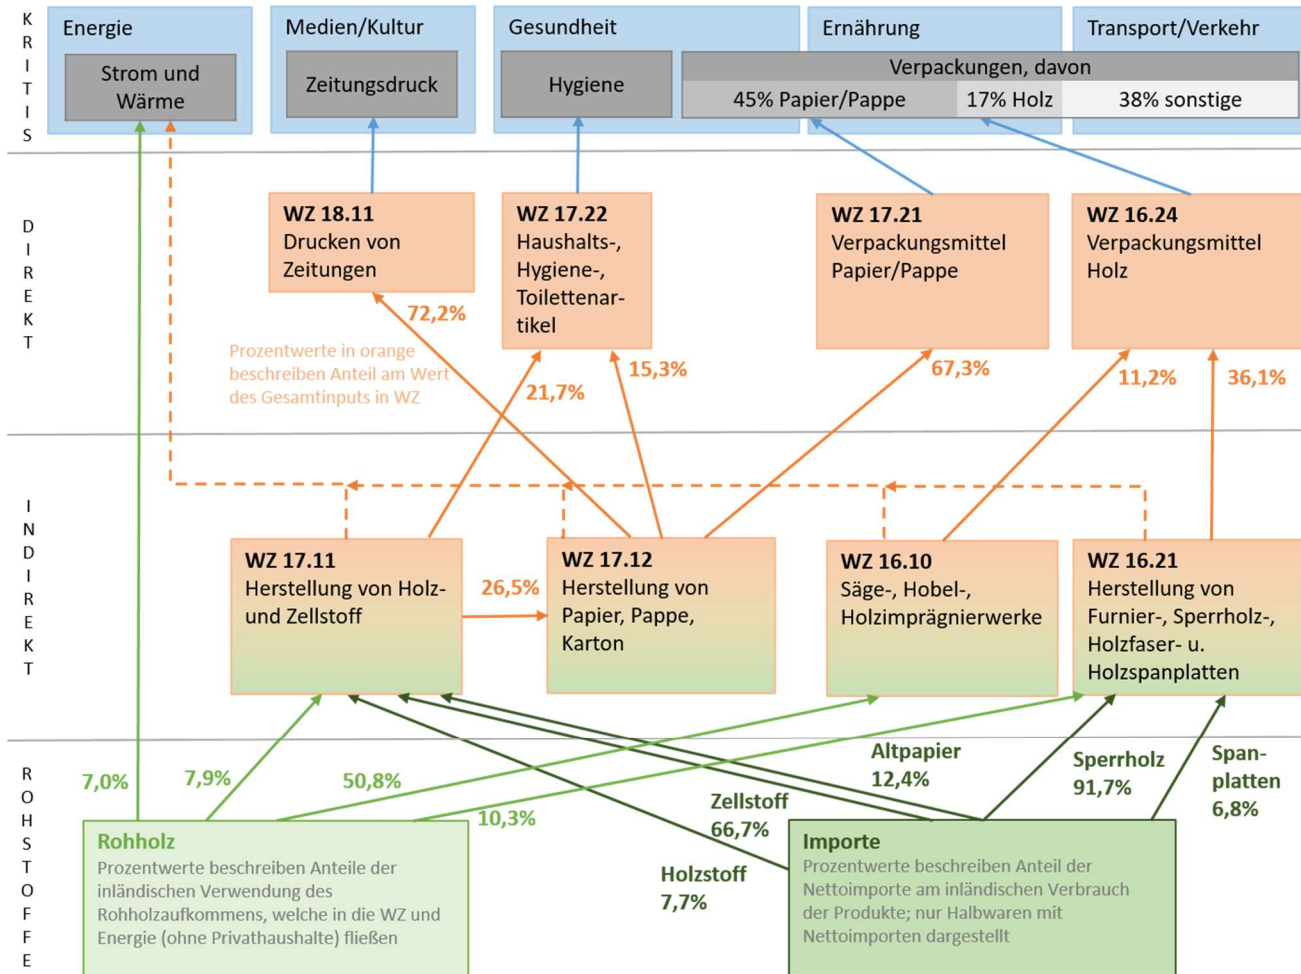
KRITIS

Energie

Strom und Wärme

Medien/Kultur

Zeitungsdruck

Gesundheit

Hygiene

Ernährung

Transport/Verkehr

Verpackungen, davon

45% Papier/Pappe

17% Holz

38% sonstige

DIREKT

WZ 18.11
Drucken von Zeitungen

WZ 17.22
Haushalts-, Hygiene-, Toilettenartikel

WZ 17.21
Verpackungsmittel Papier/Pappe

WZ 16.24
Verpackungsmittel Holz

72,2%

Prozentwerte in orange beschreiben Anteil am Wert des Gesamtinputs in WZ

21,7%

15,3%

67,3%

11,2%

36,1%

INDIREKT

WZ 17.11
Herstellung von Holz- und Zellstoff

26,5%

WZ 17.12
Herstellung von Papier, Pappe, Karton

WZ 16.10
Säge-, Hobel-, Holzimprägnierwerke

WZ 16.21
Herstellung von Furnier-, Sperrholz-, Holzfaser- u. Holzspanplatten

ROHSTOFFE

7,0%

7,9%

50,8%

10,3%

Altpapier
12,4%

Zellstoff
66,7%

Holzstoff
7,7%

Sperrholz
91,7%

Spanplatten
6,8%

Rohholz
Prozentwerte beschreiben Anteile der inländischen Verwendung des Rohholzaufkommens, welche in die WZ und Energie (ohne Privathaushalte) fließen

Importe
Prozentwerte beschreiben Anteil der Nettoimporte am inländischen Verbrauch der Produkte; nur Halbwaren mit Nettoimporten dargestellt